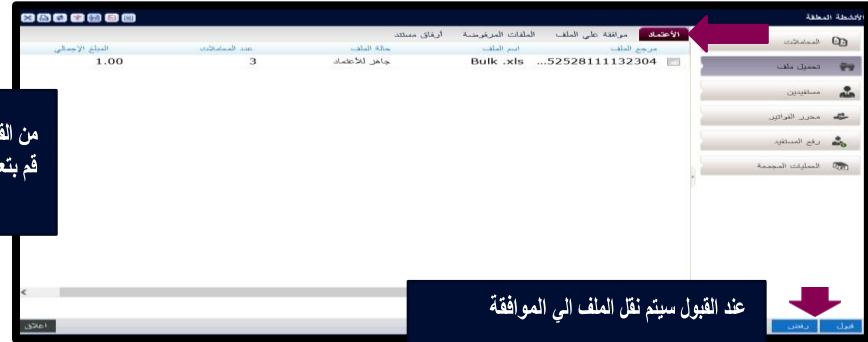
الأنشطة المعلقة

الاعتماد | موافقة على الملف | الملفات المرفوضة | أرفاق مستند

| مرجع الملف | اسم الملف | حالة الملف | عدد المعاملات | المبلغ الإجمالي |
|---|---|---|---|---|
| 52528111132304... | Bulk .xls | جاهز للاعتماد | 3 | 1.00 |

المعاملات
تحميل ملف
مستفيدين
محرر الفواتير
رفع المستفيد
العمليات المجمعة

من الق
قم بتع

عند القبول سيتم نقل الملف الي الموافقة

قبول
رفض
إغلاق